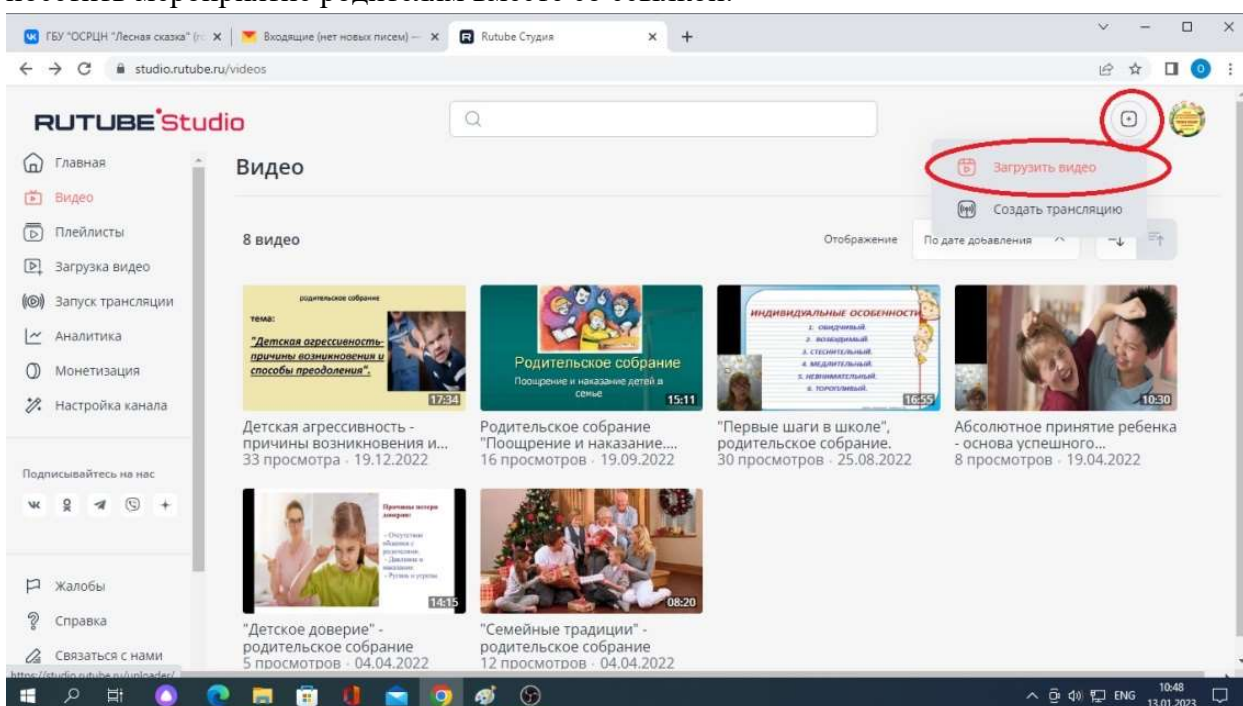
ГБУ "ОСРЦН "Лесная сказка" (г × | Входящие (нет новых писем) — × | Rutube Студия ×

studio.rutube.ru/videos

RUTUBE Studio

Главная
Видео
Плейлисты
Загрузка видео
Запуск трансляции
Аналитика
Монетизация
Настройка канала

Подписывайтесь на нас

Жалобы
Справка
Связаться с нами

Видео

Загрузить видео
Создать трансляцию

8 видео

Отображение По дате добавления

родительское собрание
тема:
"Детская агрессивность- причины возникновения и способы преодоления".
17:34
Детская агрессивность - причины возникновения и...
33 просмотра · 19.12.2022

Родительское собрание
Поощрение и наказание детей в семье
15:11
Родительское собрание "Поощрение и наказание....
16 просмотров · 19.09.2022

ИНДИВИДУАЛЬНЫЕ ОСОБЕННОСТИ
1. общительный
2. возбудимый
3. стеснительный
4. медлительный
5. невнимательный
6. торопливый
16:55
"Первые шаги в школе", родительское собрание.
30 просмотров · 25.08.2022

10:30
Абсолютное принятие ребенка - основа успешного...
8 просмотров · 19.04.2022

Причины потери доверия:
14:15
"Детское доверие" - родительское собрание
5 просмотров · 04.04.2022

08:20
"Семейные традиции" - родительское собрание
12 просмотров · 04.04.2022

https://studio.rutube.ru/uploader/

ENG 10:48 13.01.2023